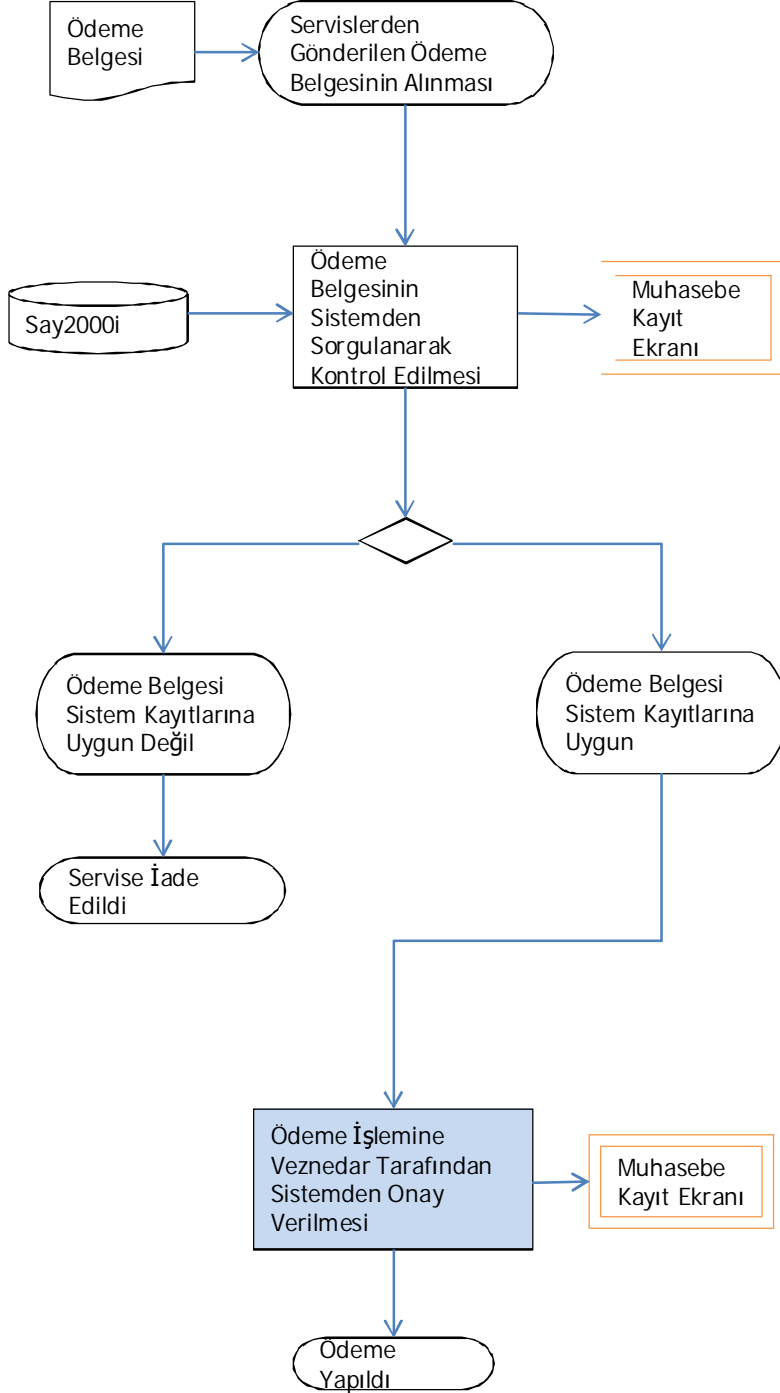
Ödeme Belgesi

Servislerden Gönderilen Ödeme Belgesinin Alınması

Say2000i

Ödeme Belgesinin Sistemden Sorgulanarak Kontrol Edilmesi

Muhasebe Kayıt Ekranı

Ödeme Belgesi Sistem Kayıtlarına Uygun Değil

Ödeme Belgesi Sistem Kayıtlarına Uygun

Servise İade Edildi

Ödeme İşlemine Veznedar Tarafından Sistemden Onay Verilmesi

Muhasebe Kayıt Ekranı

Ödeme Yapıldı